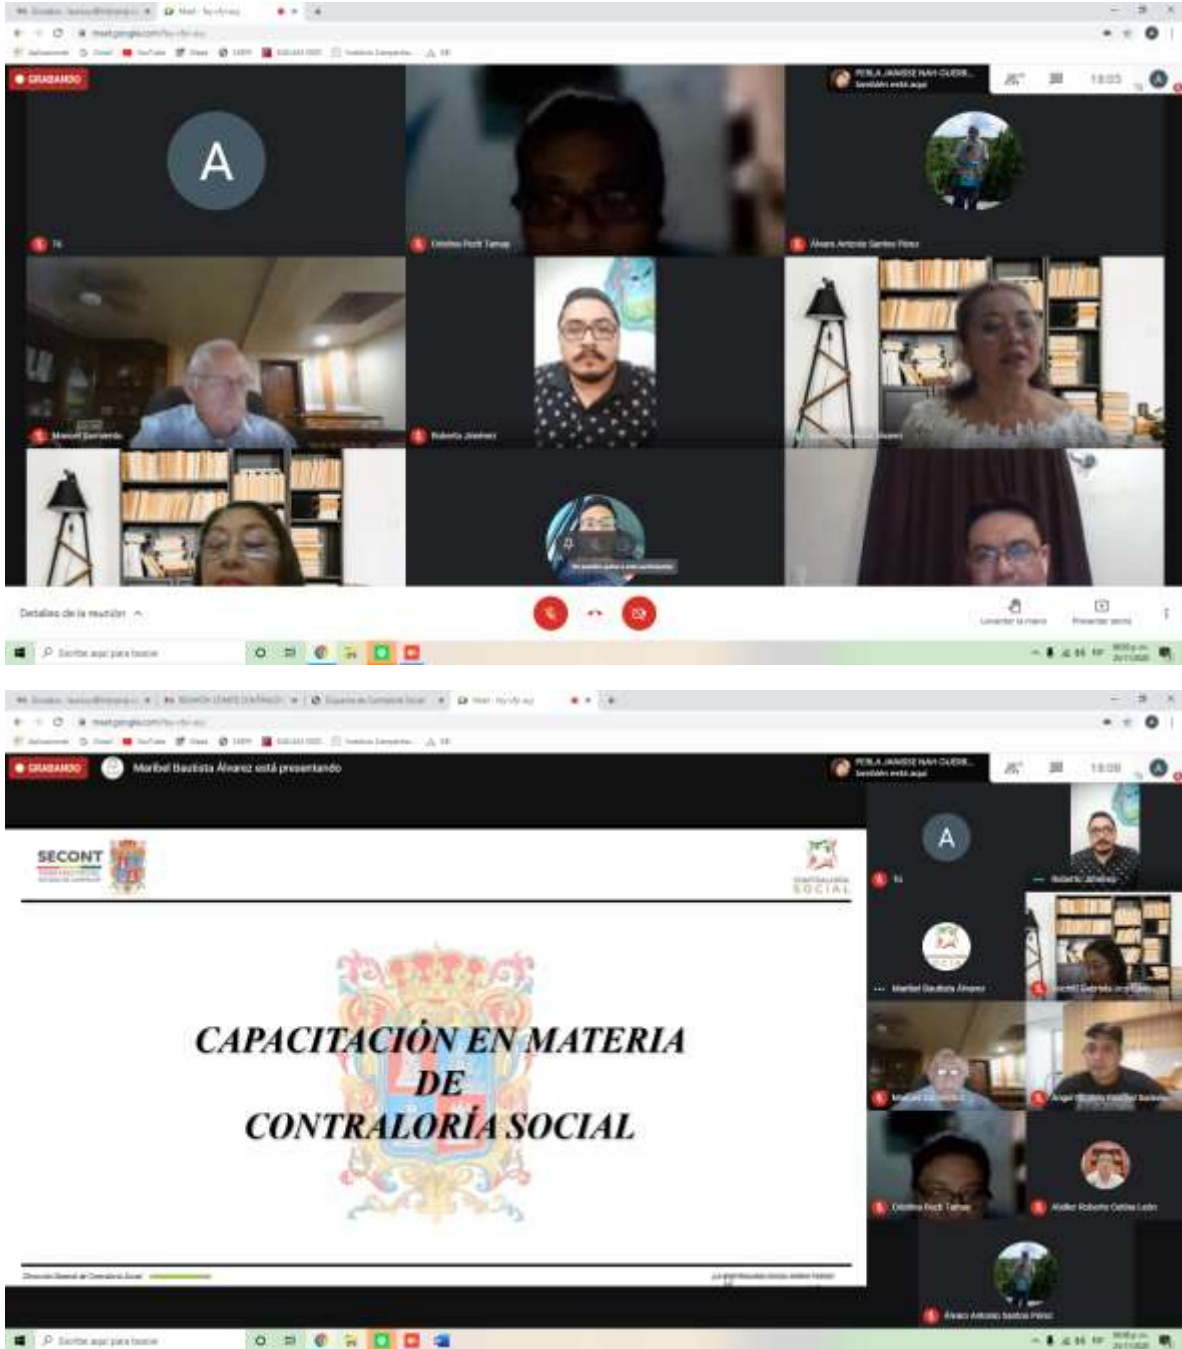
GRABANDO

A

Tú

Cristina Poot Tamay

PERLA JANESE NAH GUERR...
También está aquí

18:03

Álvaro Antonio Santos Pérez

Manuel Sarmiento

Roberto Jiménez

Detalles de la reunión

Levantar la mano

Presentar ahora

Escribe aquí para buscar

GRABANDO

Maribel Bautista Álvarez está presentando

PERLA JANESE NAH GUERR...
También está aquí

18:08

SECONT

CONTRALORÍA SOCIAL

CAPACITACIÓN EN MATERIA DE CONTRALORÍA SOCIAL

Dirección General de Contraloría Social

A

Tú

Roberto Jiménez

Maribel Bautista Álvarez

Manuel Sarmiento

Cristina Poot Tamay

Walter Roberto Ostos León

Álvaro Antonio Santos Pérez

Escribe aquí para buscar